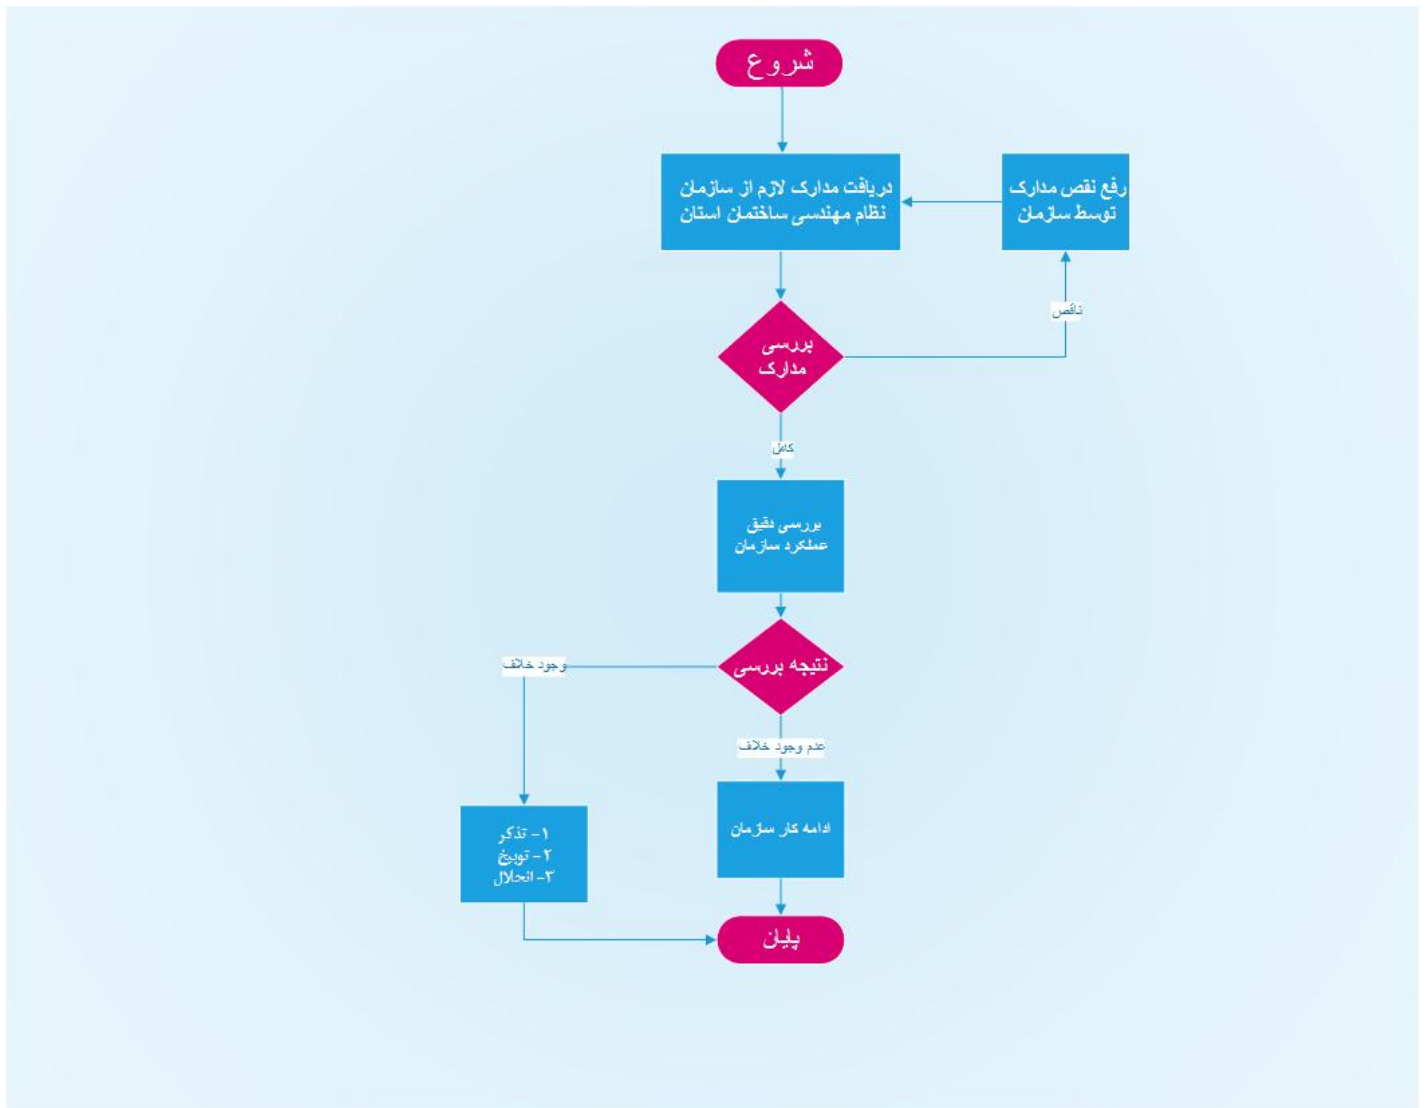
شروع

دریافت مدارک لازم از سازمان نظام مهندسی ساختمان استان

رفع نقص مدارک توسط سازمان

ناقص

بررسی مدارک

کامل

بررسی دقیق عملکرد سازمان

نتیجه بررسی

وجود خلاف

عدم وجود خلاف

ادامه کار سازمان

۱- تذکر
۲- توبیخ
۳- انحلال

پایان